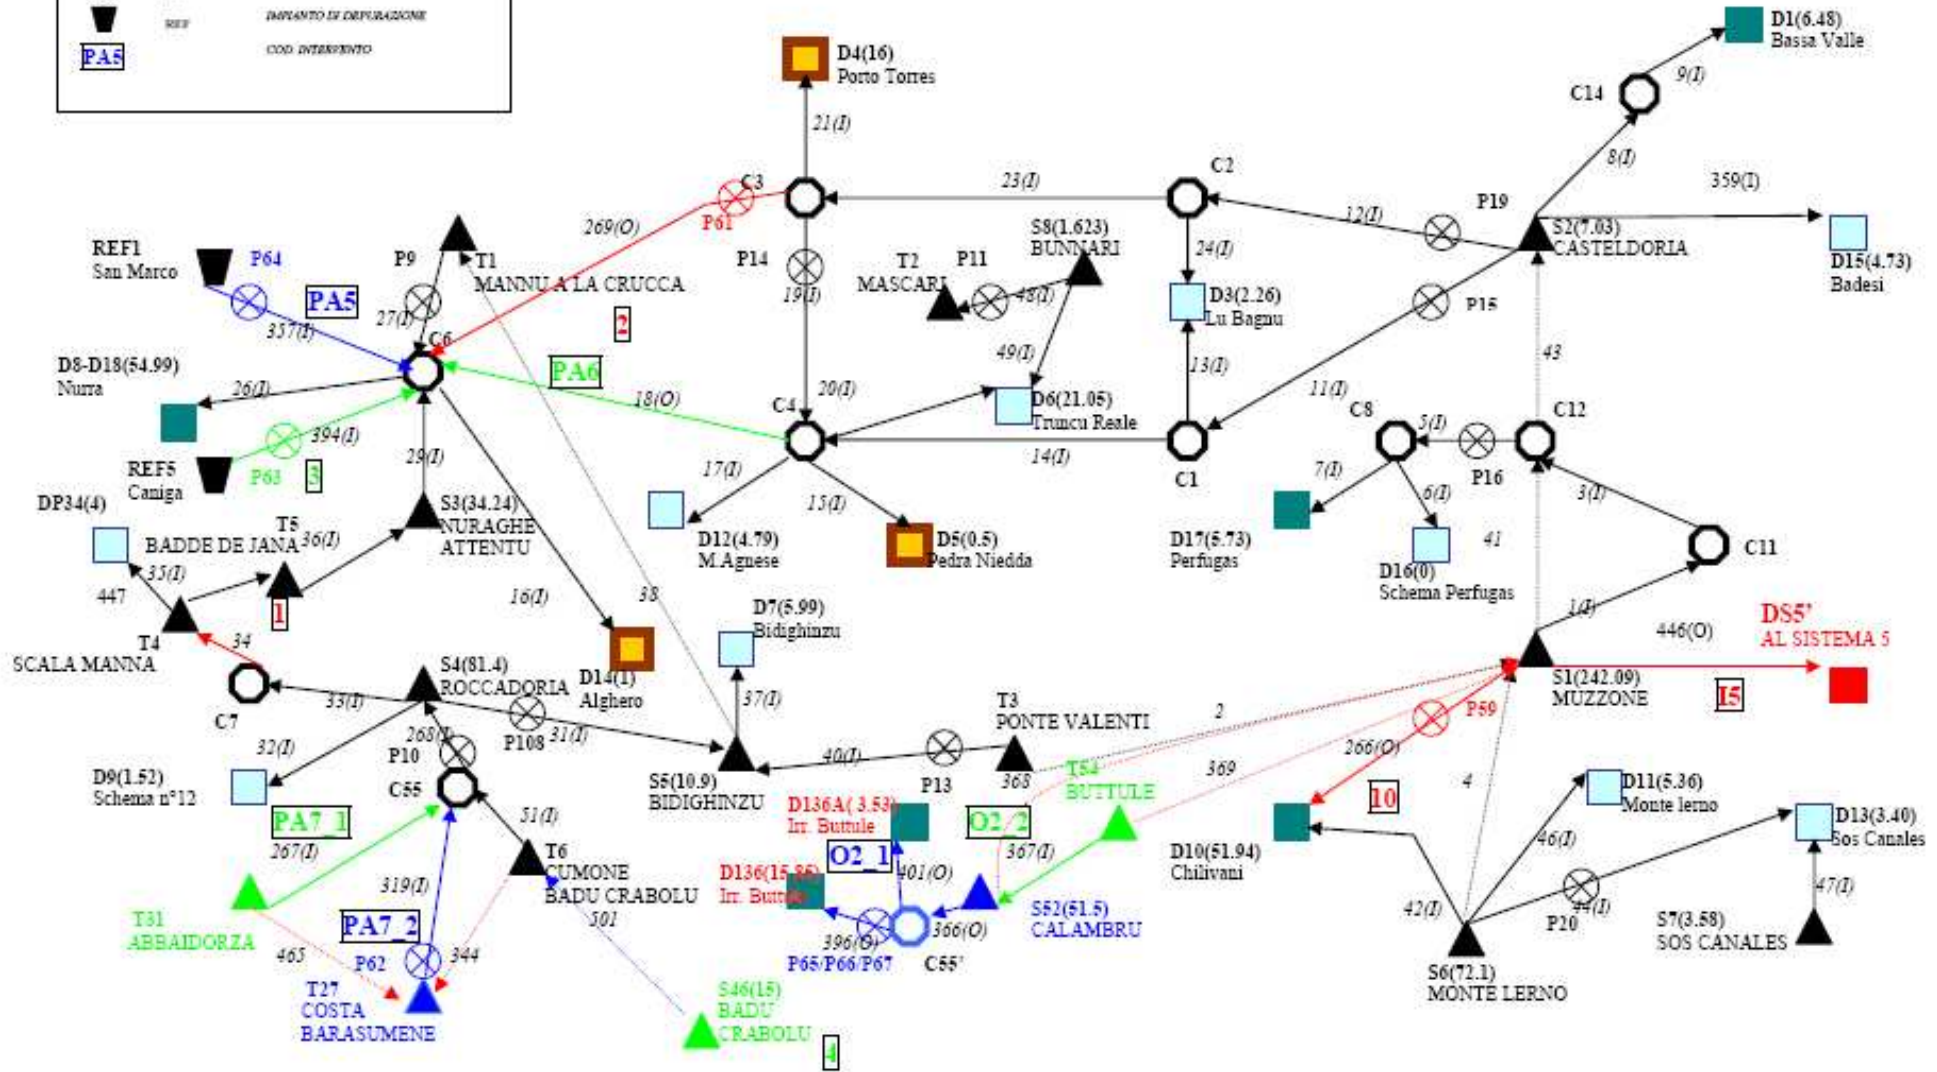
REF IMPIANTO DI DEPURAZIONE
PA5 COD. INTERVENTO

D4(16)
Porto Torres
21(I)
D1(6.48)
Bassa Valle
9(I)
C14
8(I)
359(I)
C3
23(I)
C2
P19
269(O)
P61
12(I)
S2(7.03)
CASTELDORIA
D15(4.73)
Badesi
S8(1.623)
BUNNARI
P14
T2
MASCARI
P11
24(I)
REF1
San Marco
P64
P9
T1
MANNU A LA CRUCCA
48(I)
D3(2.26)
Lu Bagnu
P15
PA5
19(I)
27(I)
2
49(I)
13(I)
43
337(I)
C6
D8-D18(54.99)
Nurra
PA6
20(I)
D6(21.05)
Truncu Reale
11(I)
C8
C12
26(I)
18(O)
C4
5(I)
394(I)
14(I)
P16
REF5
Caniga
P63
3
29(I)
C1
7(I)
3(I)
DP34(4)
S3(34.24)
NURAGHE
ATTENTU
17(I)
15(I)
6(I)
T5
BADDE DE JANA
36(I)
D12(4.79)
M.Agnese
D5(0.5)
Pedra Niedda
D17(5.73)
Perfugas
41
C11
35(I)
16(I)
38
D16(0)
Schema Perfugas
447
1
D7(5.99)
Bidighinzu
1(I)
DS5'
AL SISTEMA 5
34
446(O)
T4
SCALA MANNA
S4(81.4)
ROCCADORIA
D14(1)
Alghero
S1(242.09)
MUZZONE
C7
33(I)
37(I)
I5
T3
PONTE VALENTI
2
P59
32(I)
268(I)
P108
31(I)
P10
40(I)
P13
266(O)
D9(1.52)
Schema n°12
C55
S5(10.9)
BIDIGHINZU
368
T54
BUTTULE
369
10
4
D11(5.36)
Monte lerno
51(I)
D136A( 3.53)
Irr. Buttule
PA7_1
O2_2
D13(3.40)
Sos Canales
267(I)
T6
CUMONE
BADU CRABOLU
O2_1
367(I)
D10(51.94)
Chilivani
46(I)
401(O)
D136(15.86)
Irr. Buttule
319(I)
47(I)
T31
ABBAIDORZA
42(I)
501
S52(51.5)
CALAMBRU
44(I)
P20
PA7_2
396(O)
366(O)
S7(3.58)
SOS CANALES
465
344
P62
P65/P66/P67
C55'
T27
COSTA
BARASUMENE
S6(72.1)
MONTE LERNO
S46(15)
BADU
CRABOLU
4